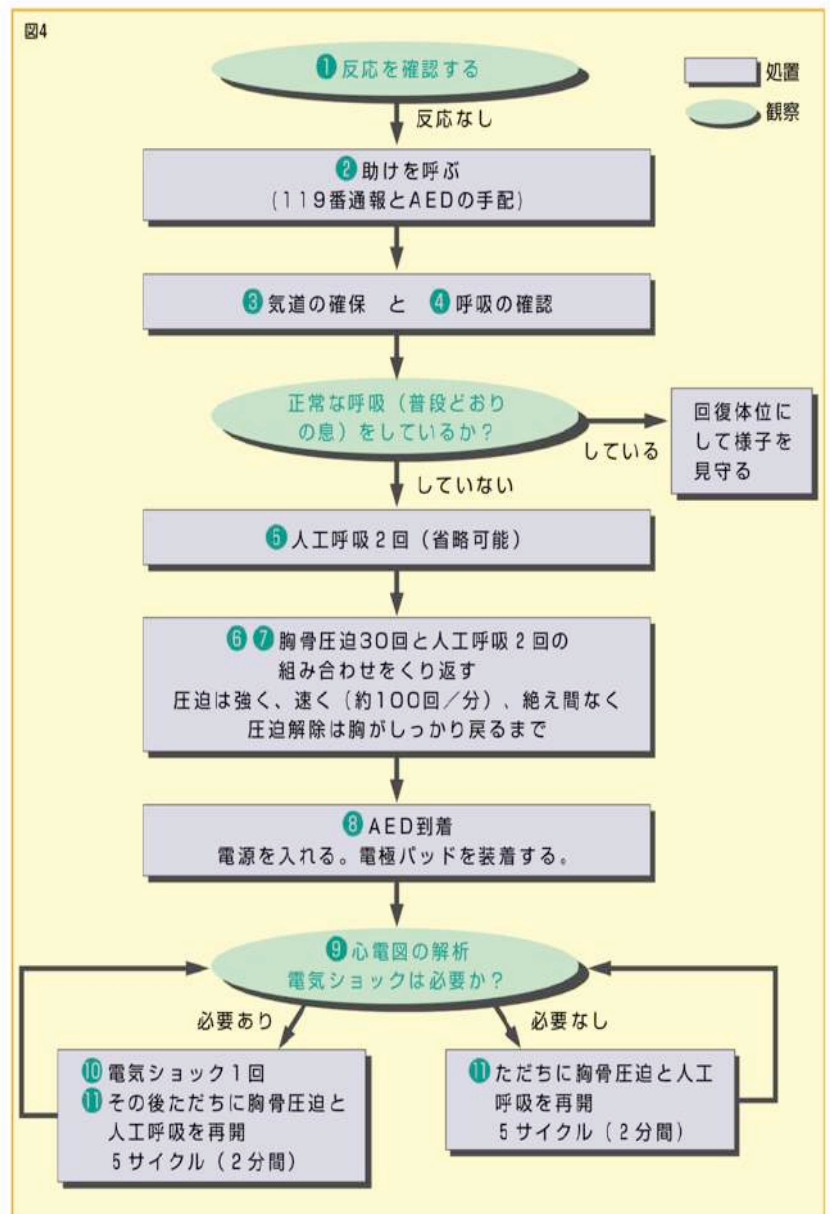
図4

処置

観察

❶反応を確認する

反応なし

❷助けを呼ぶ
（119番通報とAEDの手配）

❸気道の確保　と　❹呼吸の確認

正常な呼吸（普段どおりの息）をしているか？

している

回復体位にして様子を見守る

していない

❺人工呼吸２回（省略可能）

❻❼胸骨圧迫30回と人工呼吸２回の組み合わせをくり返す
圧迫は強く、速く（約100回／分）、絶え間なく
圧迫解除は胸がしっかり戻るまで

❽AED到着
電源を入れる。電極パッドを装着する。

❾心電図の解析
電気ショックは必要か？

必要あり

必要なし

❿電気ショック１回
⓫その後ただちに胸骨圧迫と人工呼吸を再開
５サイクル（２分間）

⓫ただちに胸骨圧迫と人工呼吸を再開
５サイクル（２分間）